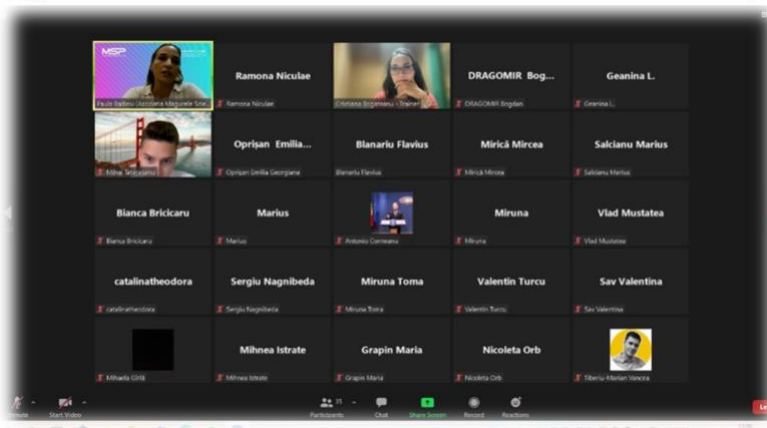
MSP

Paula Bālteu (Asociatia Magnolie Sne...

Ramona Niculae

Ramona Niculae

Cristiana Bogateanu - Trainer

DRAGOMIR Bog...

DRAGOMIR Bogdan

Geanina L.

Geanina L.

Mihai Teodorescu

Oprişan Emilia...

Oprişan Emilia Georgiana

Blanariu Flavius

Blanariu Flavius

Mirică Mircea

Mirică Mircea

Salcianu Marius

Salcianu Marius

Bianca Bricicaru

Bianca Bricicaru

Marius

Marius

Antonio Comeanu

Miruna

Miruna

Vlad Mustatea

Vlad Mustatea

catalinatheodora

catalinatheodora

Sergiu Nagnibeda

Sergiu Nagnibeda

Miruna Toma

Miruna Toma

Valentin Turcu

Valentin Turcu

Sav Valentina

Sav Valentina

Mihaela Cirlă

Mihnea Istrate

Mihnea Istrate

Grapin Maria

Grapin Maria

Nicoleta Orb

Nicoleta Orb

Tiberiu-Marian Vancea

Unmute

Start Video

Participants 31

Chat

Share Screen

Record

Reactions

Le